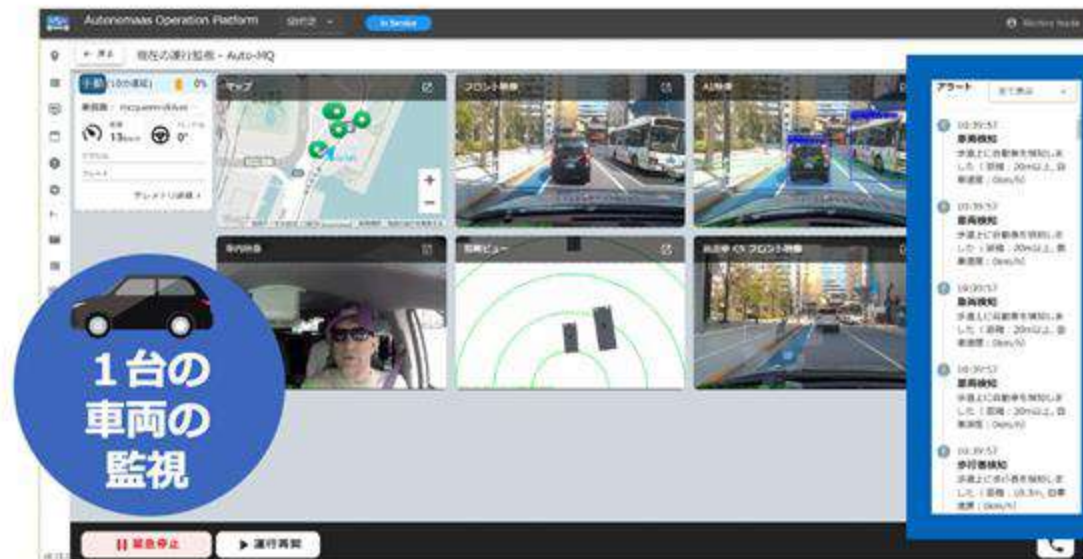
Autonomaas Operation Platform
In Service
← 戻る
現在の運行監視 - Auto-MQ
手動
0%
車両名：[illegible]
13km/h
0°
テレメトリ詳細 >
マップ
フロント映像
AI映像
車内映像
俯瞰ビュー
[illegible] フロント映像
アラート
全て表示
10:39:57
車両検知
歩道上に自動車を検知しました（距離：20m以上，自車速度：0km/h）
10:39:57
車両検知
歩道上に自動車を検知しました（距離：20m以上，自車速度：0km/h）
10:39:57
車両検知
歩道上に自動車を検知しました（距離：20m以上，自車速度：0km/h）
10:39:57
車両検知
歩道上に自動車を検知しました（距離：20m以上，自車速度：0km/h）
10:39:57
歩行者検知
歩道上に歩行者を検知しました（距離：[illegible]，自車速度：0km/h）
1台の
車両の
監視
緊急停止
運行再開